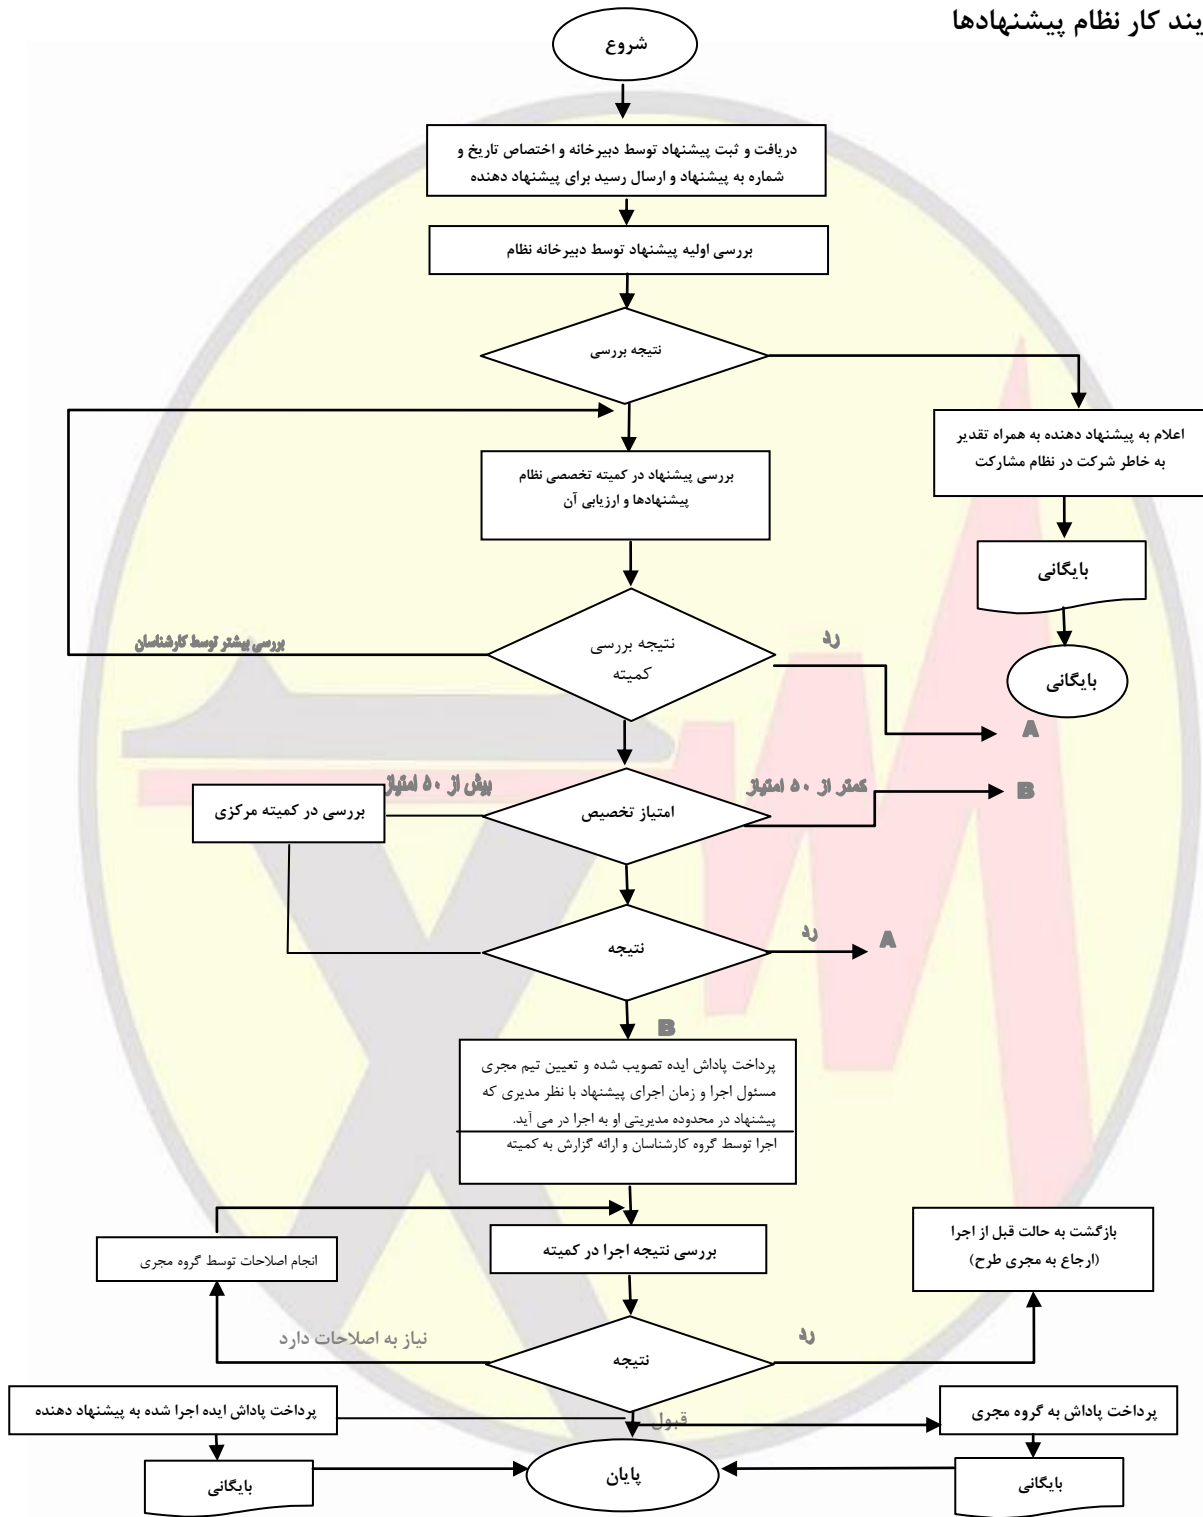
یند کار نظام پیشنهادها

شروع

دریافت و ثبت پیشنهاد توسط دبیرخانه و اختصاص تاریخ و شماره به پیشنهاد و ارسال رسید برای پیشنهاد دهنده

بررسی اولیه پیشنهاد توسط دبیرخانه نظام

نتیجه بررسی

اعلام به پیشنهاد دهنده به همراه تقدیر به خاطر شرکت در نظام مشارکت

بایگانی

بایگانی

بررسی پیشنهاد در کمیته تخصصی نظام پیشنهادها و ارزیابی آن

بررسی بیشتر توسط کارشناسان

نتیجه بررسی کمیته

رد

A

بیش از ۵۰ امتیاز

کمتر از ۵۰ امتیاز

B

بررسی در کمیته مرکزی

امتیاز تخصیص

نتیجه

رد

A

B

پرداخت پاداش ایده تصویب شده و تعیین تیم مجری مسئول اجرا و زمان اجرای پیشنهاد با نظر مدیری که پیشنهاد در محدوده مدیریتی او به اجرا در می آید.

اجرا توسط گروه کارشناسان و ارائه گزارش به کمیته

انجام اصلاحات توسط گروه مجری

بررسی نتیجه اجرا در کمیته

بازگشت به حالت قبل از اجرا (ارجاع به مجری طرح)

نیاز به اصلاحات دارد

رد

نتیجه

پرداخت پاداش ایده اجرا شده به پیشنهاد دهنده

قبول

پرداخت پاداش به گروه مجری

بایگانی

پایان

بایگانی